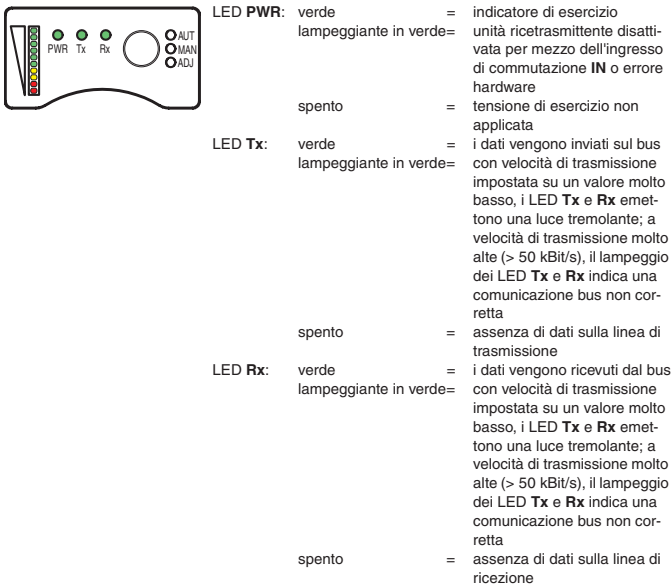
PWR Tx Rx AUT MAN ADJ

| | | | |
|---|---|---|---|
| LED **PWR**: | verde | = | indicatore di esercizio |
| | lampeggiante in verde | = | unità ricetrasmittente disattivata per mezzo dell'ingresso di commutazione **IN** o errore hardware |
| | spento | = | tensione di esercizio non applicata |
| LED **Tx**: | verde | = | i dati vengono inviati sul bus |
| | lampeggiante in verde | = | con velocità di trasmissione impostata su un valore molto basso, i LED **Tx** e **Rx** emettono una luce tremolante; a velocità di trasmissione molto alte (> 50 kBit/s), il lampeggio dei LED **Tx** e **Rx** indica una comunicazione bus non corretta |
| | spento | = | assenza di dati sulla linea di trasmissione |
| LED **Rx**: | verde | = | i dati vengono ricevuti dal bus |
| | lampeggiante in verde | = | con velocità di trasmissione impostata su un valore molto basso, i LED **Tx** e **Rx** emettono una luce tremolante; a velocità di trasmissione molto alte (> 50 kBit/s), il lampeggio dei LED **Tx** e **Rx** indica una comunicazione bus non corretta |
| | spento | = | assenza di dati sulla linea di ricezione |